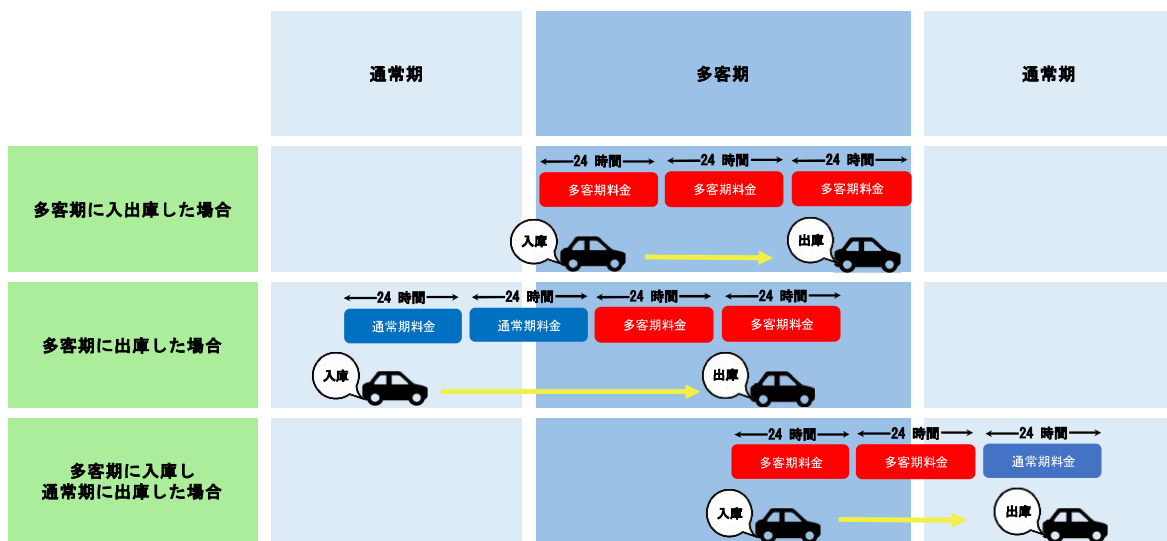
| | 通常期 | 多客期 | 通常期 |
|---|---|---|---|
| 多客期に入出庫した場合 | | ←24 時間→ ←24 時間→ ←24 時間→ 多客期料金 多客期料金 多客期料金 入庫 出庫 | |
| 多客期に出庫した場合 | ←24 時間→ ←24 時間→ 通常期料金 通常期料金 入庫 | ←24 時間→ ←24 時間→ 多客期料金 多客期料金 出庫 | |
| 多客期に入庫し 通常期に出庫した場合 | | ←24 時間→ ←24 時間→ 多客期料金 多客期料金 入庫 | ←24 時間→ 通常期料金 出庫 |